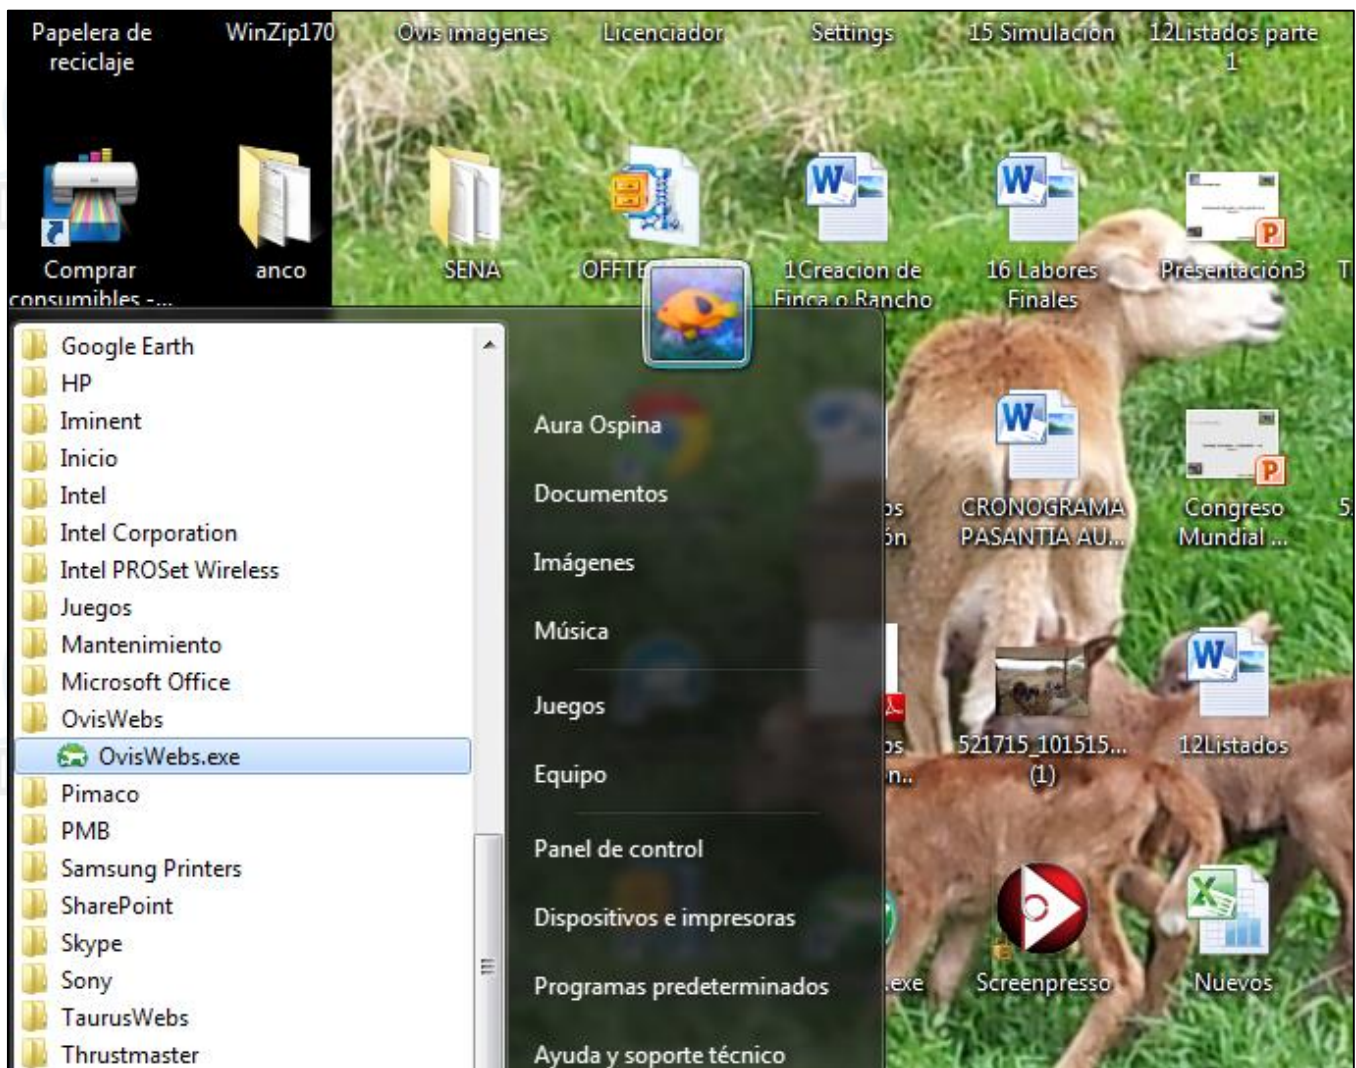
Papelera de reciclaje
WinZip170
Ovis imagenes
Licenciador
Settings
15 Simulacion
12Listados parte 1

Comprar consumibles -...
anco
SENA
OFFTE
1Creacion de Finca o Rancho
16 Labores Finales
Presentación3
T

Google Earth
HP
Iminent
Inicio
Intel
Intel Corporation
Intel PROSet Wireless
Juegos
Mantenimiento
Microsoft Office
OvisWebs
OvisWebs.exe
Pimaco
PMB
Samsung Printers
SharePoint
Skype
Sony
TaurusWebs
Thrustmaster

Aura Ospina
Documentos
Imágenes
Música
Juegos
Equipo
Panel de control
Dispositivos e impresoras
Programas predeterminados
Ayuda y soporte técnico

os
ón
CRONOGRAMA PASANTIA AU...
Congreso Mundial ...
5.
os
n..
521715_101515... (1)
12Listados
.exe
Screenpresso
Nuevos